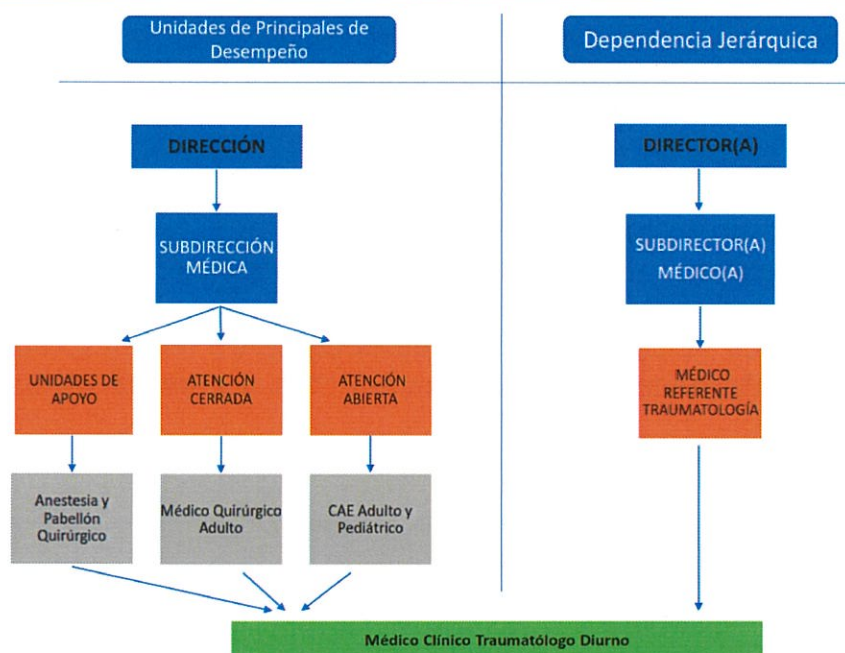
Unidades de Principales de Desempeño

Dependencia Jerárquica

DIRECCIÓN

SUBDIRECCIÓN MÉDICA

UNIDADES DE APOYO

ATENCIÓN CERRADA

ATENCIÓN ABIERTA

Anestesia y Pabellón Quirúrgico

Médico Quirúrgico Adulto

CAE Adulto y Pediátrico

DIRECTOR(A)

SUBDIRECTOR(A) MÉDICO(A)

MÉDICO REFERENTE TRAUMATOLOGÍA

Médico Clínico Traumatólogo Diurno